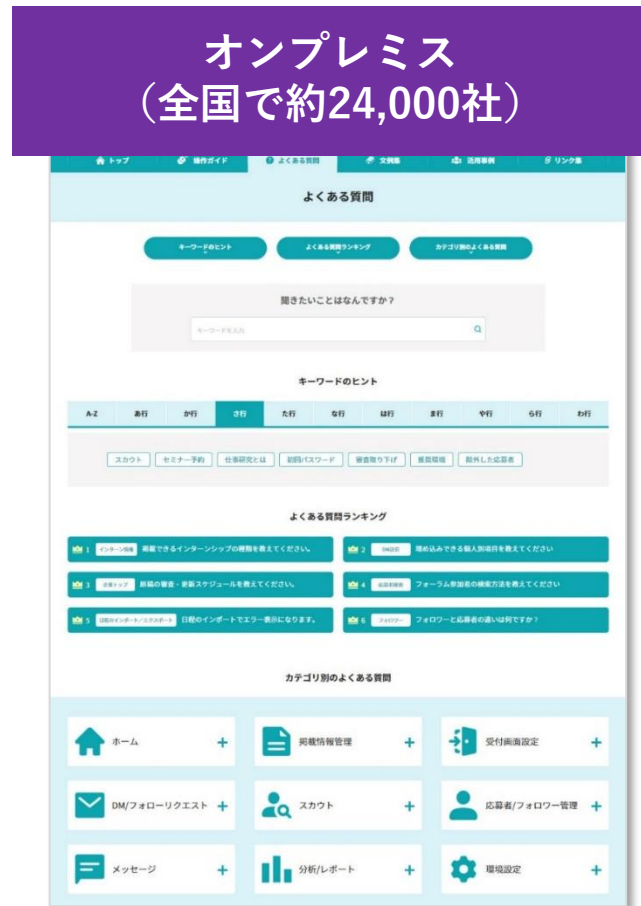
オンプレミス
（全国で約24,000社）

トップ　操作ガイド　よくある質問　文例集　活用事例　リンク集

よくある質問

キーワードのヒント　よくある質問ランキング　カテゴリ別のよくある質問

聞きたいことはなんですか？

キーワードを入力

キーワードのヒント

| A-Z | あ行 | か行 | さ行 | た行 | な行 | は行 | ま行 | や行 | ら行 | わ行 |
|---|---|---|---|---|---|---|---|---|---|---|

スカウト　セミナー予約　仕事研究とは　初回パスワード　審査取り下げ　推奨環境　除外した応募者

よくある質問ランキング

1 インターン情報 掲載できるインターンシップの種類を教えてください。
2 DM送信 埋め込みできる個人別項目を教えてください
3 企業トップ 新規の審査・更新スケジュールを教えてください。
4 応募者検索 フォーラム参加者の検索方法を教えてください
5 日程のインポート／エクスポート 日程のインポートでエラー表示になります。
6 フォロワー フォロワーと応募者の違いは何ですか？

カテゴリ別のよくある質問

ホーム +
掲載情報管理 +
受付画面設定 +
DM/フォローリクエスト +
スカウト +
応募者/フォロワー管理 +
メッセージ +
分析/レポート +
環境設定 +